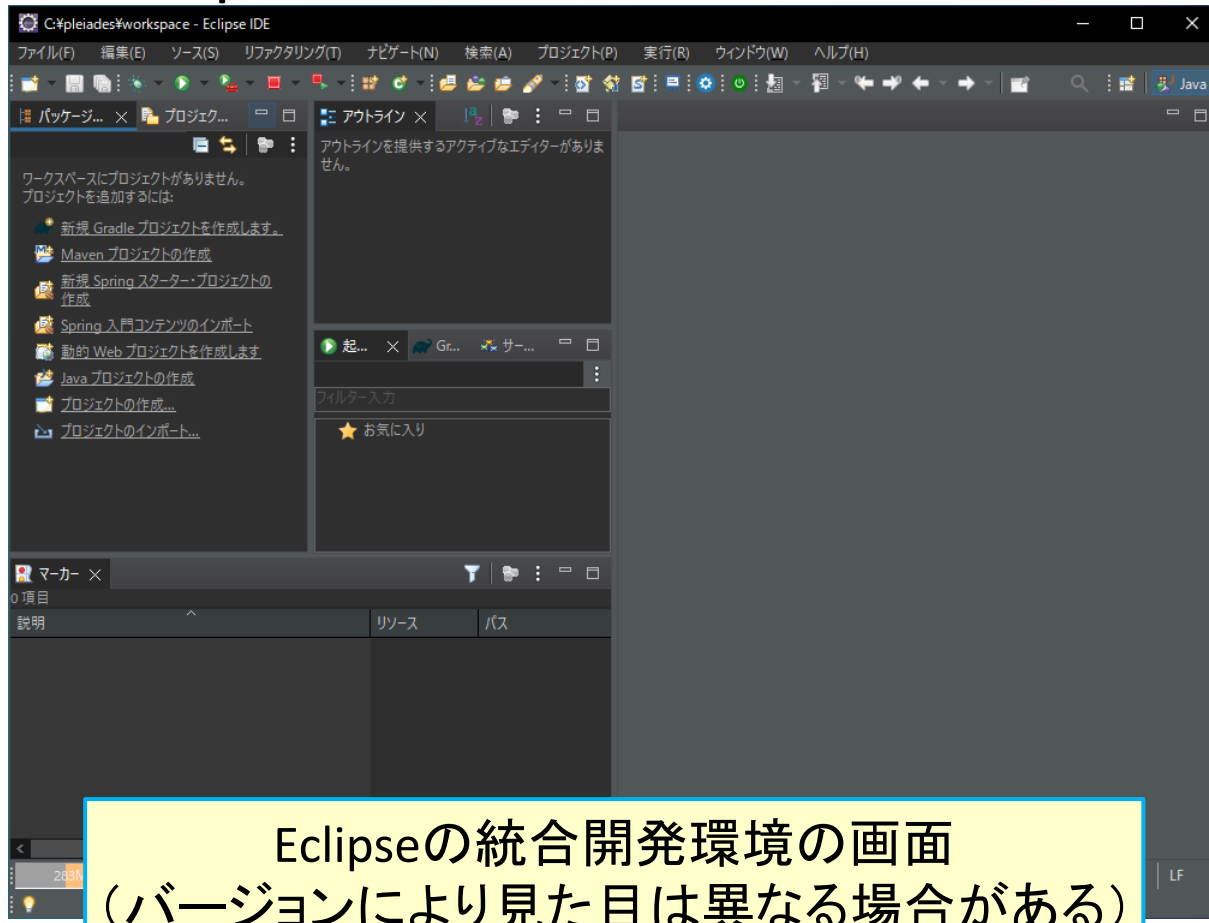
C:¥pleiades¥workspace - Eclipse IDE

ファイル(F) 編集(E) ソース(S) リファクタリング(T) ナビゲート(N) 検索(A) プロジェクト(P) 実行(R) ウィンドウ(W) ヘルプ(H)

Java

パッケージ... プロジェクト...

ワークスペースにプロジェクトがありません。
プロジェクトを追加するには:

新規 Gradle プロジェクトを作成します。
Maven プロジェクトの作成
新規 Spring スターター・プロジェクトの作成
Spring 入門コンテンツのインポート
動的 Web プロジェクトを作成します
Java プロジェクトの作成
プロジェクトの作成...
プロジェクトのインポート...

アウトライン

アウトラインを提供するアクティブなエディターがありません。

起... Gr... サー...

フィルター入力

お気に入り

マーカー
0 項目

| 説明 | リソース | パス |
|---|---|---|

283M

LF

Eclipseの統合開発環境の画面
(バージョンにより見た目は異なる場合がある)